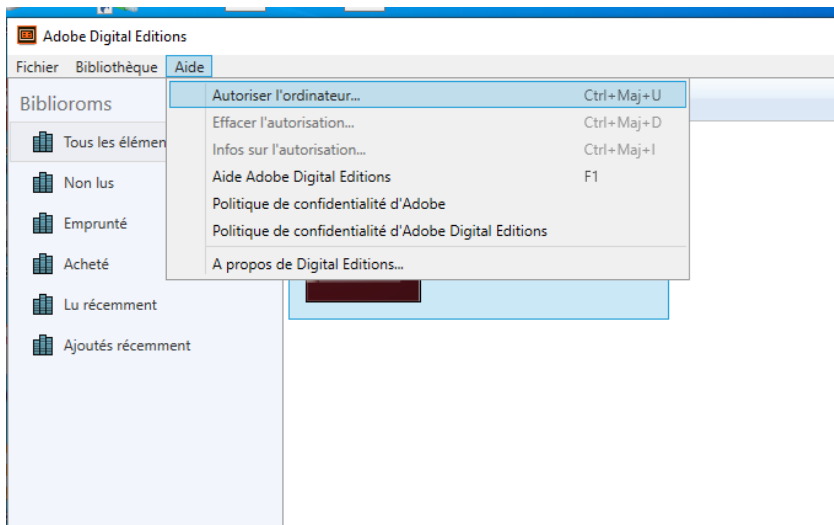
Adobe Digital Editions

Fichier Bibliothèque Aide

Biblioroms

Tous les élémen

Non lus

Emprunté

Acheté

Lu récemment

Ajoutés récemment

Autoriser l'ordinateur... Ctrl+Maj+U
Effacer l'autorisation... Ctrl+Maj+D
Infos sur l'autorisation... Ctrl+Maj+I
Aide Adobe Digital Editions F1
Politique de confidentialité d'Adobe
Politique de confidentialité d'Adobe Digital Editions
A propos de Digital Editions...